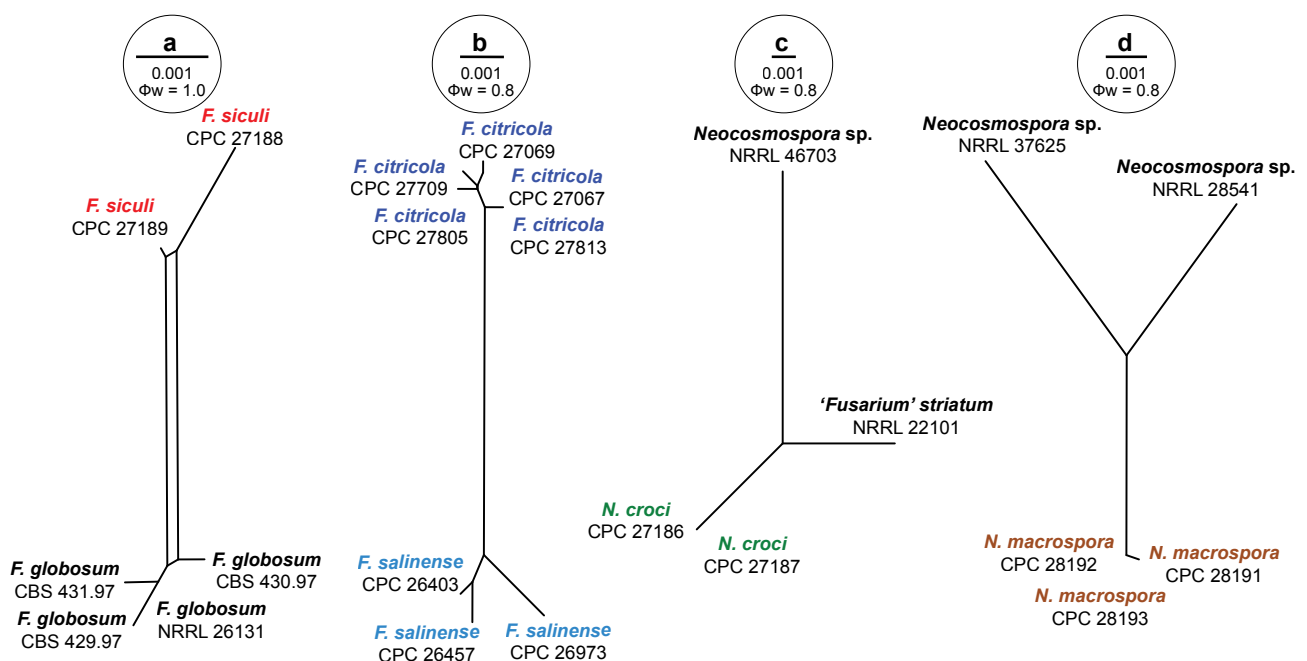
a
0.001
Φw = 1.0

F. siculi
CPC 27188

F. siculi
CPC 27189

F. globosum
CBS 431.97

F. globosum
CBS 430.97

F. globosum
CBS 429.97

F. globosum
NRRL 26131

b
0.001
Φw = 0.8

F. citricola
CPC 27069

F. citricola
CPC 27709

F. citricola
CPC 27067

F. citricola
CPC 27805

F. citricola
CPC 27813

F. salinense
CPC 26403

F. salinense
CPC 26457

F. salinense
CPC 26973

c
0.001
Φw = 0.8

Neocosmospora sp.
NRRL 46703

'Fusarium' striatum
NRRL 22101

N. croci
CPC 27186

N. croci
CPC 27187

d
0.001
Φw = 0.8

Neocosmospora sp.
NRRL 37625

Neocosmospora sp.
NRRL 28541

N. macrospora
CPC 28192

N. macrospora
CPC 28191

N. macrospora
CPC 28193